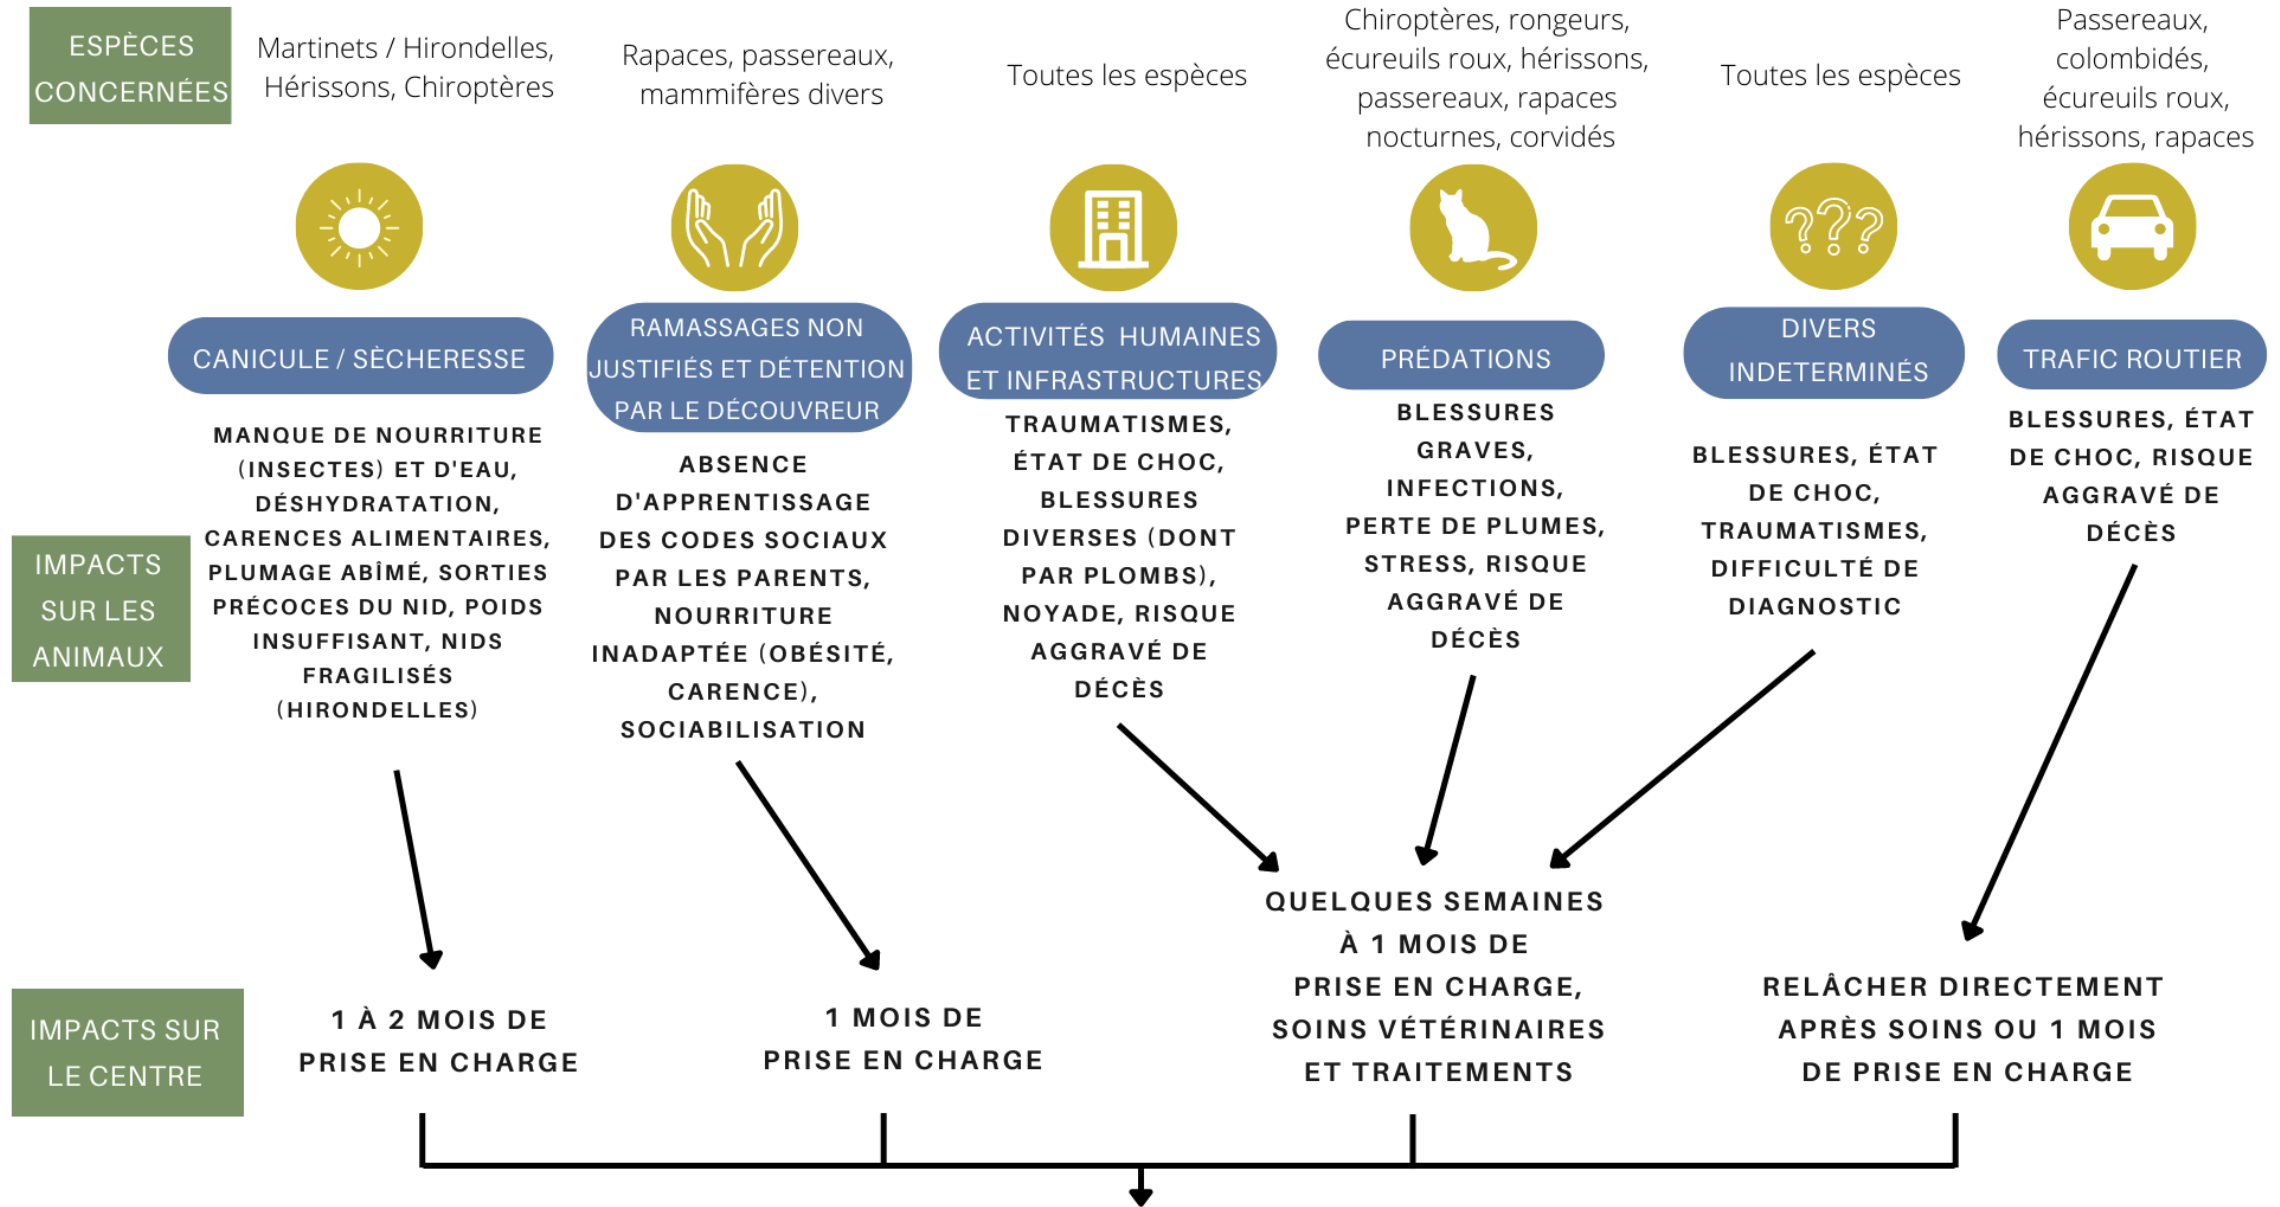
ESPÈCES CONCERNÉES

Martinets / Hirondelles, Hérissons, Chiroptères

Rapaces, passereaux, mammifères divers

Toutes les espèces

Chiroptères, rongeurs, écureuils roux, hérissons, passereaux, rapaces nocturnes, corvidés

Toutes les espèces

Passereaux, colombidés, écureuils roux, hérissons, rapaces

???

CANICULE / SÈCHERESSE

RAMASSAGES NON JUSTIFIÉS ET DÉTENTION PAR LE DÉCOUVREUR

ACTIVITÉS HUMAINES ET INFRASTRUCTURES

PRÉDATIONS

DIVERS INDETERMINÉS

TRAFIC ROUTIER

IMPACTS SUR LES ANIMAUX

MANQUE DE NOURRITURE (INSECTES) ET D'EAU, DÉSHYDRATATION, CARENCES ALIMENTAIRES, PLUMAGE ABÎMÉ, SORTIES PRÉCOCES DU NID, POIDS INSUFFISANT, NIDS FRAGILISÉS (HIRONDELLES)

ABSENCE D'APPRENTISSAGE DES CODES SOCIAUX PAR LES PARENTS, NOURRITURE INADAPTÉE (OBÉSITÉ, CARENCE), SOCIABILISATION

TRAUMATISMES, ÉTAT DE CHOC, BLESSURES DIVERSES (DONT PAR PLOMBS), NOYADE, RISQUE AGGRAVÉ DE DÉCÈS

BLESSURES GRAVES, INFECTIONS, PERTE DE PLUMES, STRESS, RISQUE AGGRAVÉ DE DÉCÈS

BLESSURES, ÉTAT DE CHOC, TRAUMATISMES, DIFFICULTÉ DE DIAGNOSTIC

BLESSURES, ÉTAT DE CHOC, RISQUE AGGRAVÉ DE DÉCÈS

IMPACTS SUR LE CENTRE

1 À 2 MOIS DE PRISE EN CHARGE

1 MOIS DE PRISE EN CHARGE

QUELQUES SEMAINES À 1 MOIS DE PRISE EN CHARGE, SOINS VÉTÉRINAIRES ET TRAITEMENTS

RELÂCHER DIRECTEMENT APRÈS SOINS OU 1 MOIS DE PRISE EN CHARGE